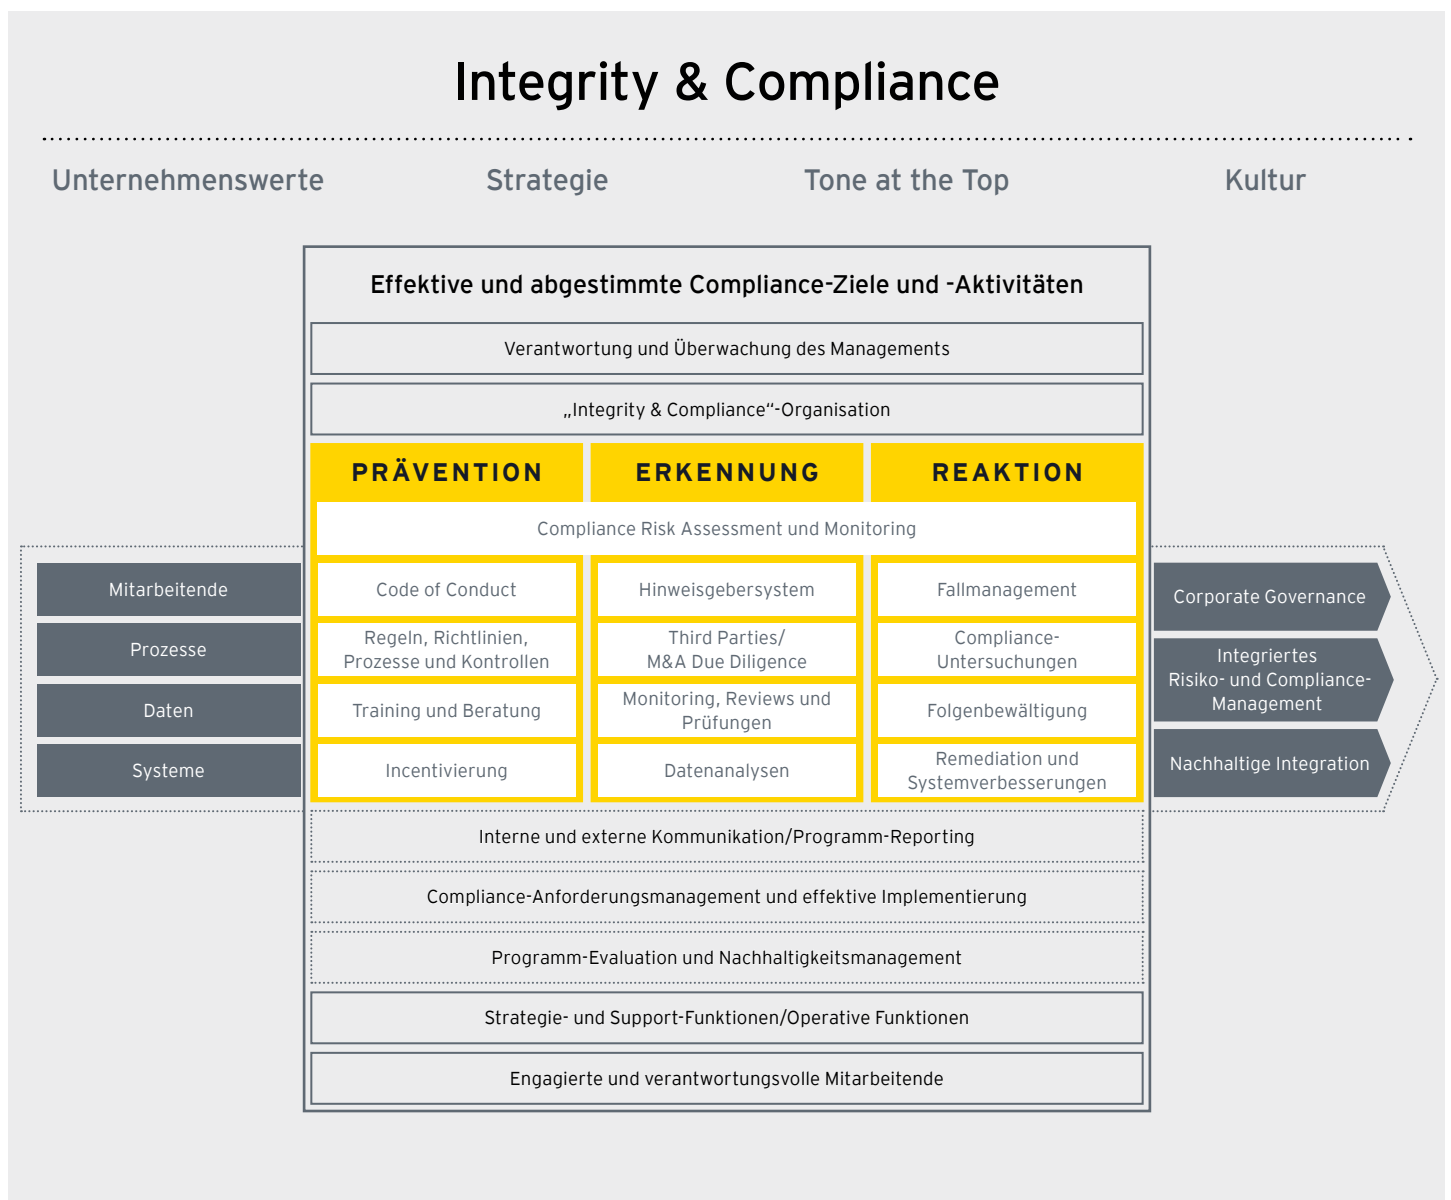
Integrity & Compliance

Unternehmenswerte

Strategie

Tone at the Top

Kultur

Effektive und abgestimmte Compliance-Ziele und -Aktivitäten

Verantwortung und Überwachung des Managements

„Integrity & Compliance"-Organisation

| PRÄVENTION | ERKENNUNG | REAKTION |
|---|---|---|
| Compliance Risk Assessment und Monitoring | | |
| Code of Conduct | Hinweisgebersystem | Fallmanagement |
| Regeln, Richtlinien, Prozesse und Kontrollen | Third Parties/ M&A Due Diligence | Compliance-Untersuchungen |
| Training und Beratung | Monitoring, Reviews und Prüfungen | Folgenbewältigung |
| Incentivierung | Datenanalysen | Remediation und Systemverbesserungen |

Mitarbeitende

Prozesse

Daten

Systeme

Corporate Governance

Integriertes Risiko- und Compliance-Management

Nachhaltige Integration

Interne und externe Kommunikation/Programm-Reporting

Compliance-Anforderungsmanagement und effektive Implementierung

Programm-Evaluation und Nachhaltigkeitsmanagement

Strategie- und Support-Funktionen/Operative Funktionen

Engagierte und verantwortungsvolle Mitarbeitende